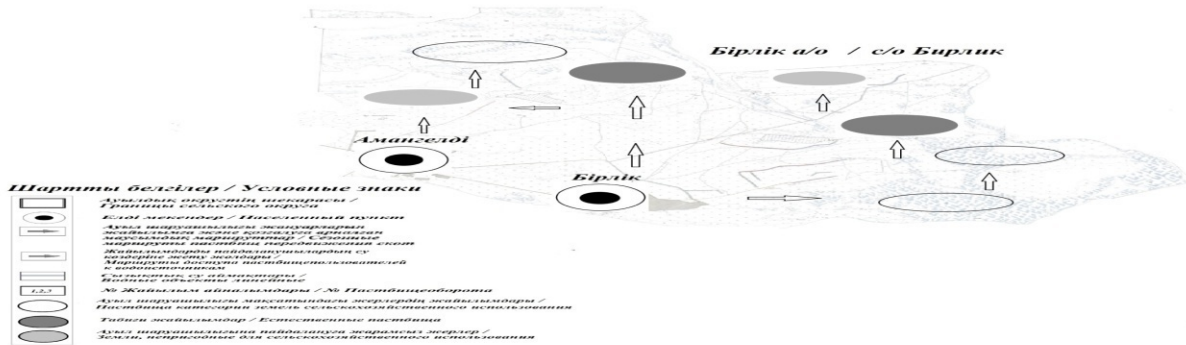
Бірлік а/о / с/о Бирлик

Амангелді

Бірлік

Шартты белгілер / Условные знаки

Ауылдық округтің шекарасы / Границы сельского округа

Елді мекендер / Населенный пункт

Ауыл шаруашылығы жануарларын жайылымда жаюды кезектестіру ескерілген маусымдық маршруттар / Сезонные маршруты пастбищ передвижения скот

Жайылымдарды пайдаланушылардың су көздеріне жету жолдары / Маршруты доступа пастбищепользователей к водоисточникам

Сызықтық су айдындары / Водные объекты линейные

1,2,3 № Жайылым айналымдары / № Пастбищеоборота

Ауыл шаруашылығы мақсатындағы жерлердің жайылымдары / Пастбища категории земель сельскохозяйственного использования

Табиғи жайылымдар / Естественные пастбища

Ауыл шаруашылығына пайдалануға жарамсыз жерлер / Земли, непригодные для сельскохозяйственного использования